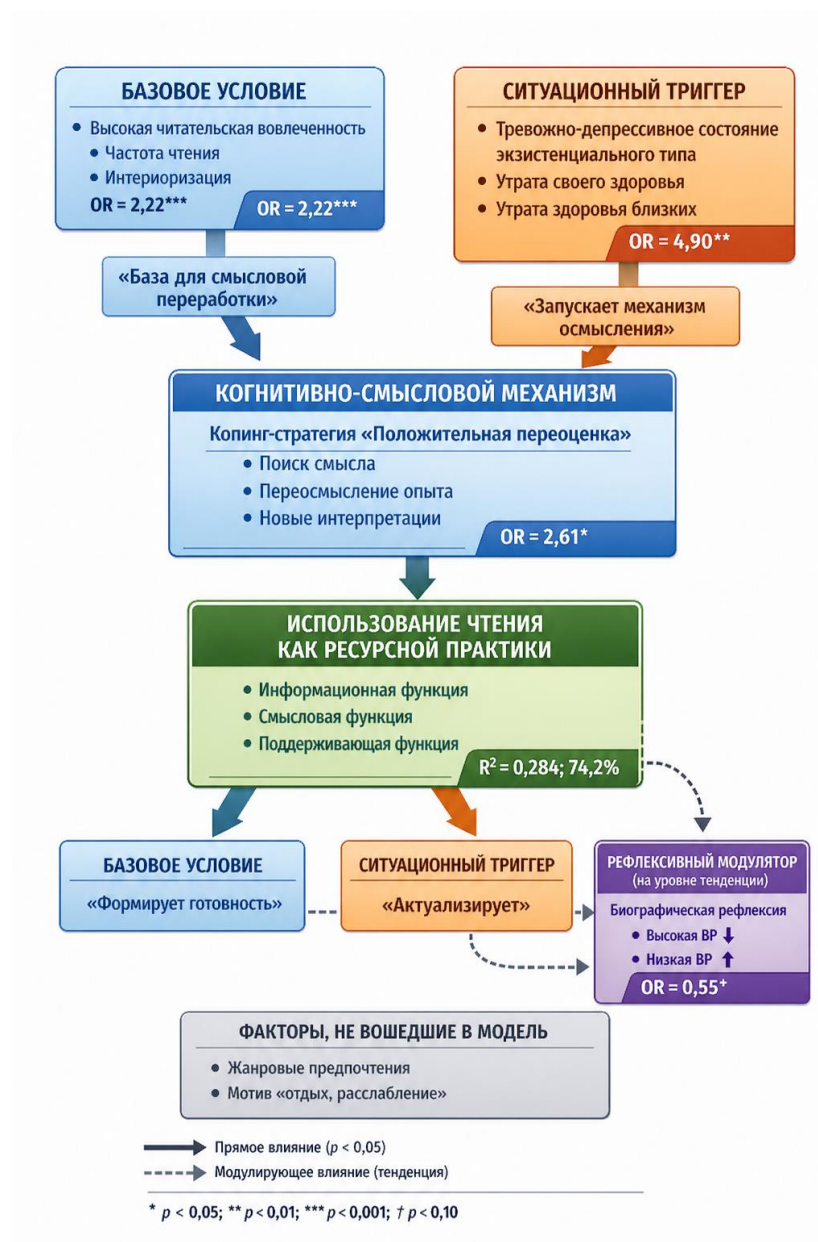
БАЗОВОЕ УСЛОВИЕ

• Высокая читательская вовлеченность
• Частота чтения
• Интериоризация
OR = 2,22***

OR = 2,22***

СИТУАЦИОННЫЙ ТРИГГЕР

• Тревожно-депрессивное состояние экзистенциального типа
• Утрата своего здоровья
• Утрата здоровья близких

OR = 4,90**

«База для смысловой переработки»

«Запускает механизм осмысления»

КОГНИТИВНО-СМЫСЛОВОЙ МЕХАНИЗМ

Копинг-стратегия «Положительная переоценка»
• Поиск смысла
• Переосмысление опыта
• Новые интерпретации

OR = 2,61*

ИСПОЛЬЗОВАНИЕ ЧТЕНИЯ КАК РЕСУРСНОЙ ПРАКТИКИ

• Информационная функция
• Смысловая функция
• Поддерживающая функция

$R^2$ = 0,284; 74,2%

БАЗОВОЕ УСЛОВИЕ
«Формирует готовность»

СИТУАЦИОННЫЙ ТРИГГЕР
«Актуализирует»

РЕФЛЕКСИВНЫЙ МОДУЛЯТОР
(на уровне тенденции)
Биографическая рефлексия
• Высокая ВР ↓
• Низкая ВР ↑
OR = 0,55⁺

ФАКТОРЫ, НЕ ВОШЕДШИЕ В МОДЕЛЬ
• Жанровые предпочтения
• Мотив «отдых, расслабление»

Прямое влияние ($p$ < 0,05)
Модулирующее влияние (тенденция)

* $p$ < 0,05; ** $p$ < 0,01; *** $p$ < 0,001; † $p$ < 0,10